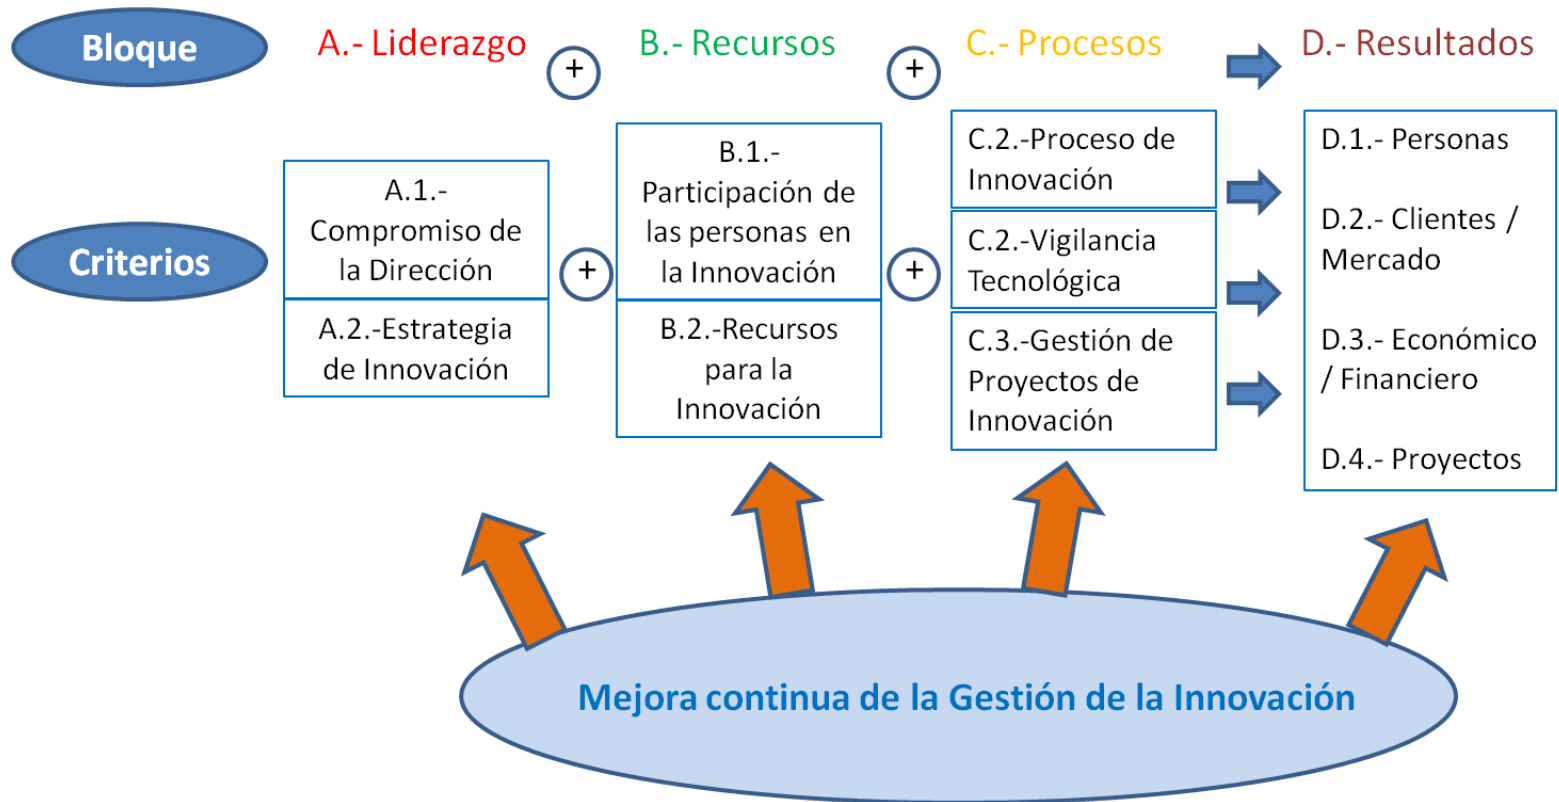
Bloque

A.- Liderazgo + B.- Recursos + C.- Procesos D.- Resultados

Criterios

A.1.- Compromiso de la Dirección

A.2.-Estrategia de Innovación

+

B.1.- Participación de las personas en la Innovación

B.2.-Recursos para la Innovación

+

C.2.-Proceso de Innovación

C.2.-Vigilancia Tecnológica

C.3.-Gestión de Proyectos de Innovación

D.1.- Personas

D.2.- Clientes / Mercado

D.3.- Económico / Financiero

D.4.- Proyectos

Mejora continua de la Gestión de la Innovación